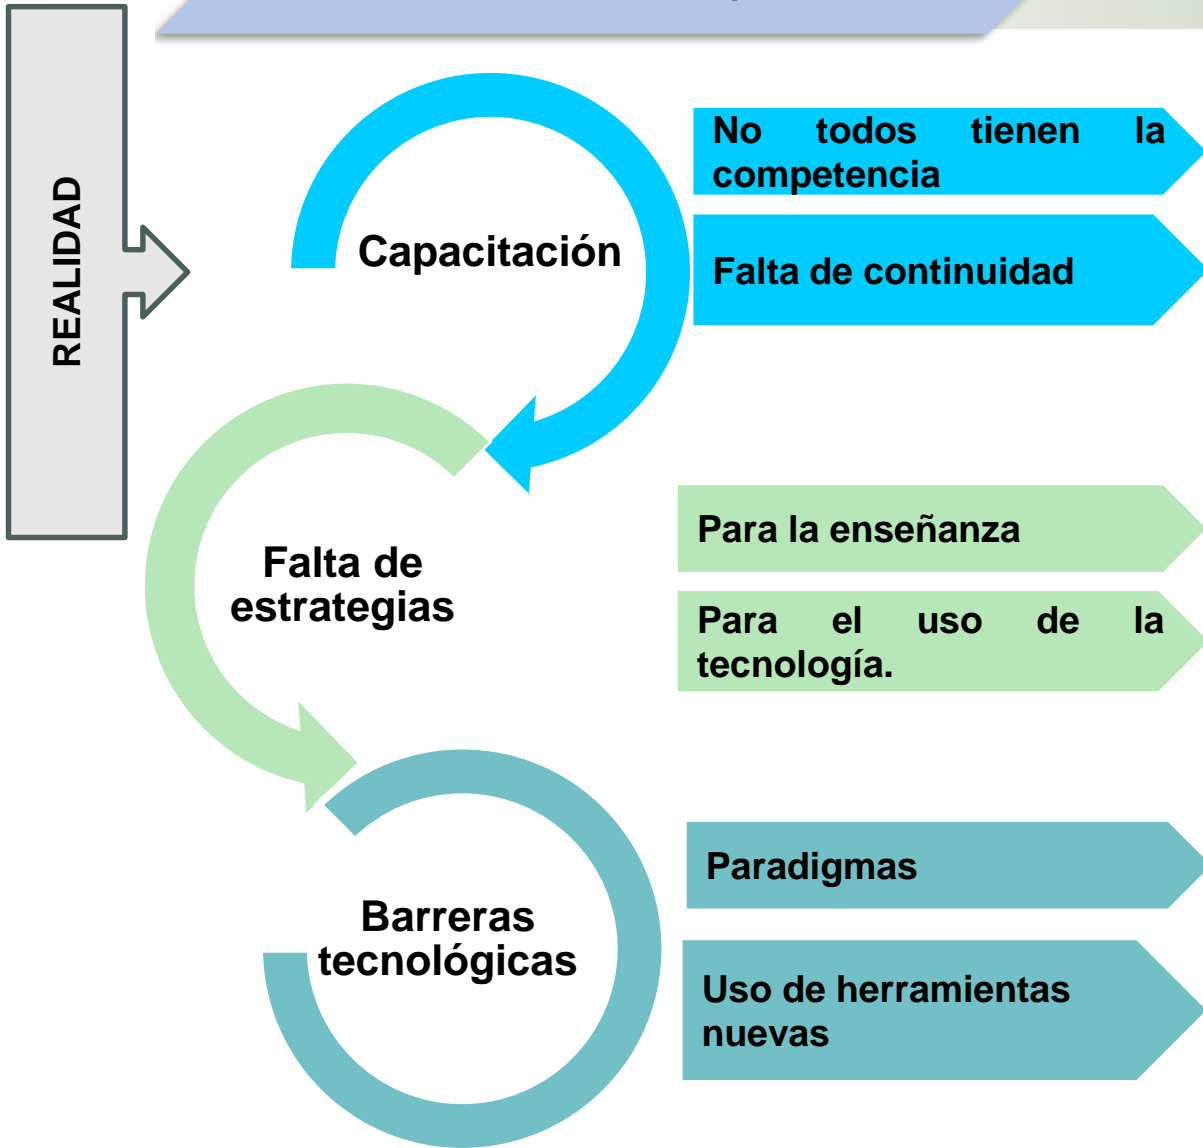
REALIDAD

Capacitación

No todos tienen la competencia

Falta de continuidad

Falta de estrategias

Para la enseñanza

Para el uso de la tecnología.

Barreras tecnológicas

Paradigmas

Uso de herramientas nuevas